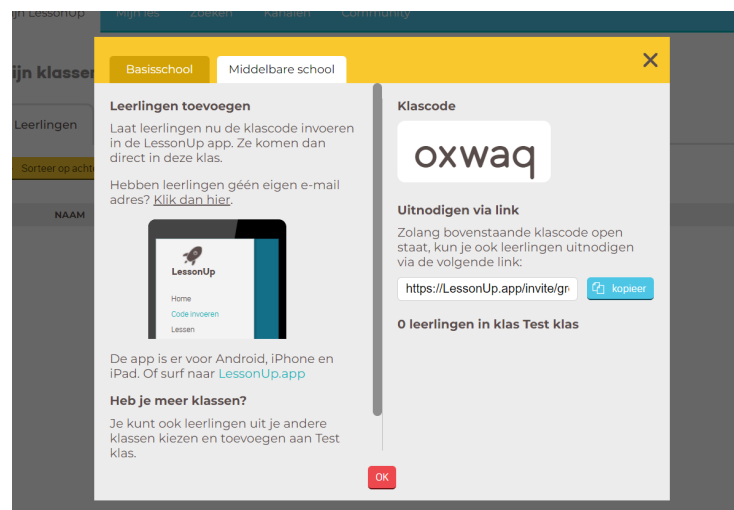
Mijn LessonUp   Mijn les   Zoeken   Kanalen   Community

Mijn klassen

Leerlingen

Sorteer op acht

NAAM

Basisschool   Middelbare school

×

Leerlingen toevoegen

Laat leerlingen nu de klascode invoeren in de LessonUp app. Ze komen dan direct in deze klas.

Hebben leerlingen géén eigen e-mail adres? Klik dan hier.

LessonUp

Home

Code invoeren

Lessen

De app is er voor Android, iPhone en iPad. Of surf naar LessonUp.app

Heb je meer klassen?

Je kunt ook leerlingen uit je andere klassen kiezen en toevoegen aan Test klas.

Klascode

oxwaq

Uitnodigen via link

Zolang bovenstaande klascode open staat, kun je ook leerlingen uitnodigen via de volgende link:

https://LessonUp.app/invite/gr

kopieer

0 leerlingen in klas Test klas

OK